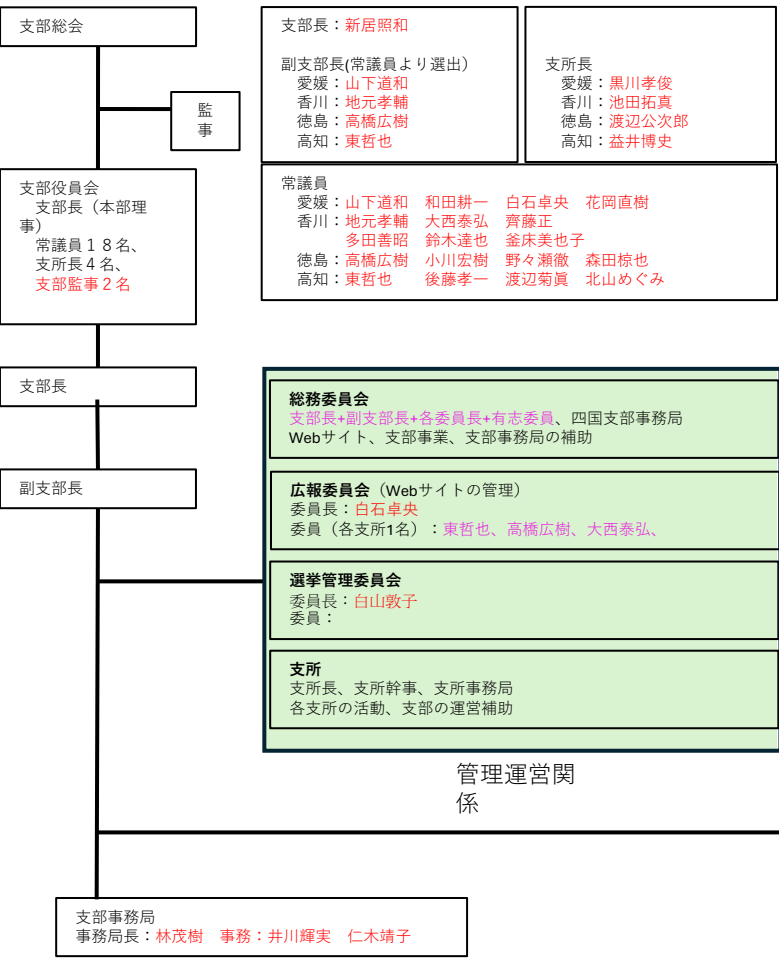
支部総会

監事

支部長：新居照和

副支部長(常議員より選出)
愛媛：山下道和
香川：地元孝輔
徳島：高橋広樹
高知：東哲也

支所長
愛媛：黒川孝俊
香川：池田拓真
徳島：渡辺公次郎
高知：益井博史

支部役員会
支部長（本部理事）
常議員１８名、
支所長４名、
支部監事２名

常議員
愛媛：山下道和　和田耕一　白石卓央　花岡直樹
香川：地元孝輔　大西泰弘　齊藤正
多田善昭　鈴木達也　釜床美也子
徳島：高橋広樹　小川宏樹　野々瀬徹　森田椋也
高知：東哲也　後藤孝一　渡辺菊眞　北山めぐみ

支部長

副支部長

総務委員会
支部長+副支部長+各委員長+有志委員、四国支部事務局
Webサイト、支部事業、支部事務局の補助

広報委員会（Webサイトの管理）
委員長：白石卓央
委員（各支所1名）：東哲也、高橋広樹、大西泰弘、

選挙管理委員会
委員長：白山敦子
委員：

支所
支所長、支所幹事、支所事務局
各支所の活動、支部の運営補助

管理運営関係

支部事務局
事務局長：林茂樹　事務：井川輝実　仁木靖子